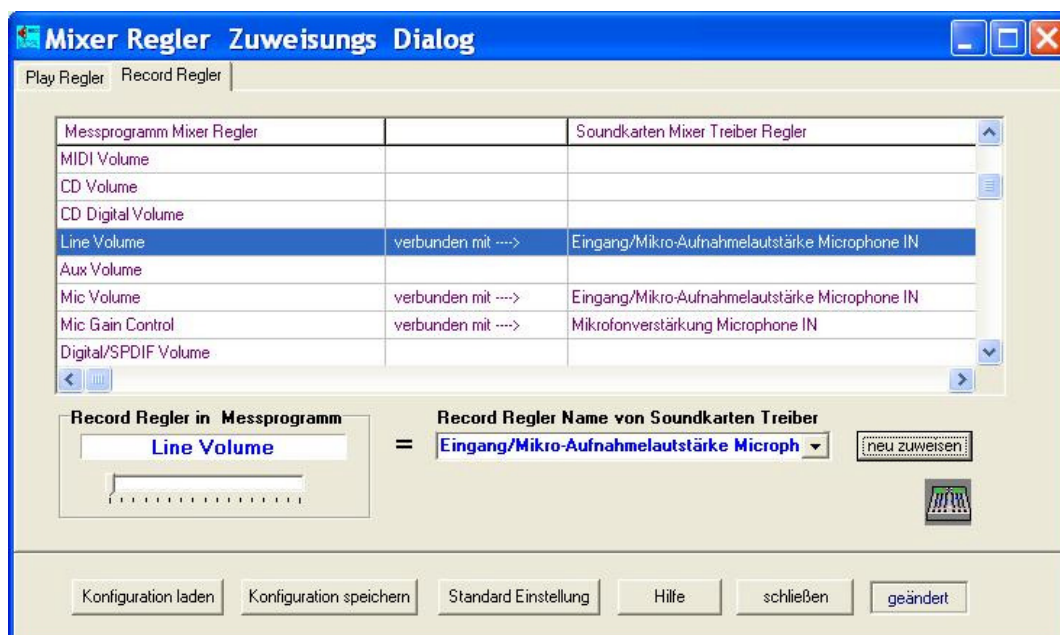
Mixer Regler Zuweisungs Dialog

Play Regler | Record Regler

| Messprogramm Mixer Regler | | Soundkarten Mixer Treiber Regler |
|---|---|---|
| MIDI Volume | | |
| CD Volume | | |
| CD Digital Volume | | |
| Line Volume | verbunden mit ----> | Eingang/Mikro-Aufnahmelautstärke Microphone IN |
| Aux Volume | | |
| Mic Volume | verbunden mit ----> | Eingang/Mikro-Aufnahmelautstärke Microphone IN |
| Mic Gain Control | verbunden mit ----> | Mikrofonverstärkung Microphone IN |
| Digital/SPDIF Volume | | |

Record Regler in Messprogramm
Line Volume

=

Record Regler Name von Soundkarten Treiber
Eingang/Mikro-Aufnahmelautstärke Microph

neu zuweisen

Konfiguration laden | Konfiguration speichern | Standard Einstellung | Hilfe | schließen | geändert